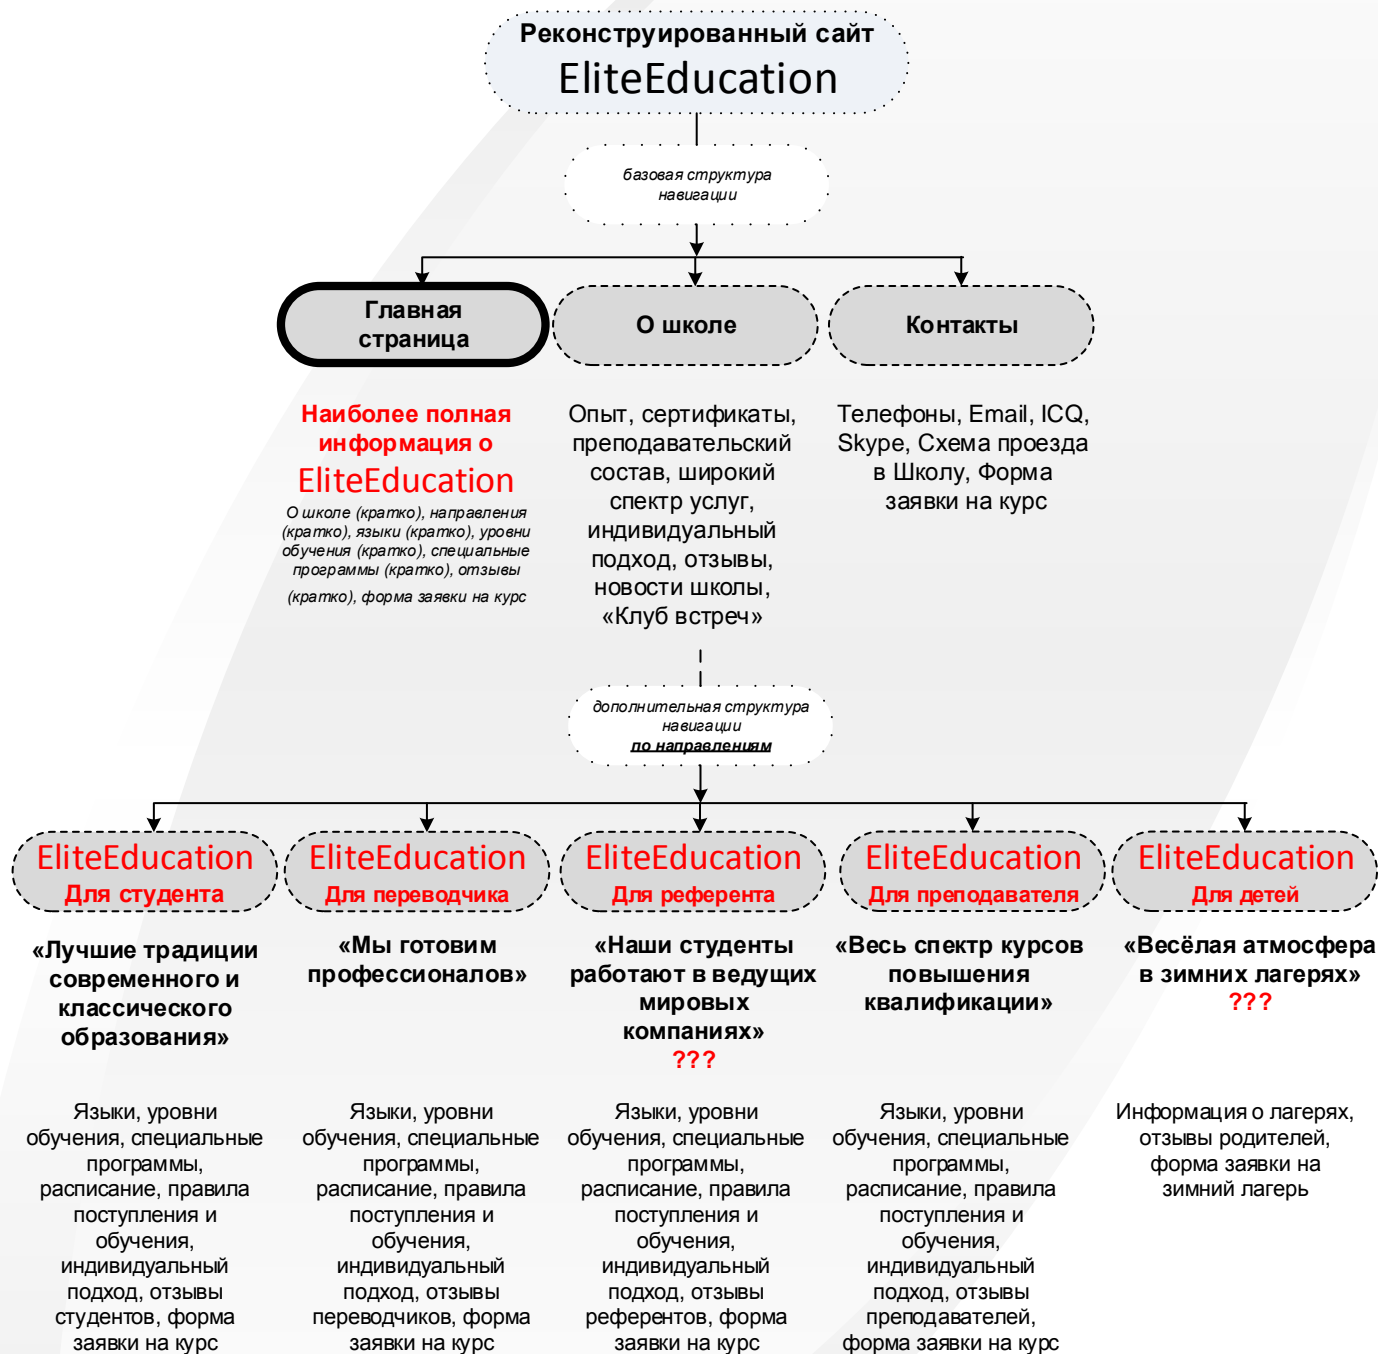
Реконструированный сайт
EliteEducation

базовая структура навигации

Главная страница

О школе

Контакты

Наиболее полная информация о EliteEducation
О школе (кратко), направления (кратко), языки (кратко), уровни обучения (кратко), специальные программы (кратко), отзывы (кратко), форма заявки на курс

Опыт, сертификаты, преподавательский состав, широкий спектр услуг, индивидуальный подход, отзывы, новости школы, «Клуб встреч»

Телефоны, Email, ICQ, Skype, Схема проезда в Школу, Форма заявки на курс

дополнительная структура навигации
по направлениям

EliteEducation
Для студента

EliteEducation
Для переводчика

EliteEducation
Для референта

EliteEducation
Для преподавателя

EliteEducation
Для детей

«Лучшие традиции современного и классического образования»

«Мы готовим профессионалов»

«Наши студенты работают в ведущих мировых компаниях»
???

«Весь спектр курсов повышения квалификации»

«Весёлая атмосфера в зимних лагерях»
???

Языки, уровни обучения, специальные программы, расписание, правила поступления и обучения, индивидуальный подход, отзывы студентов, форма заявки на курс

Языки, уровни обучения, специальные программы, расписание, правила поступления и обучения, индивидуальный подход, отзывы переводчиков, форма заявки на курс

Языки, уровни обучения, специальные программы, расписание, правила поступления и обучения, индивидуальный подход, отзывы референтов, форма заявки на курс

Языки, уровни обучения, специальные программы, расписание, правила поступления и обучения, индивидуальный подход, отзывы преподавателей, форма заявки на курс

Информация о лагерях, отзывы родителей, форма заявки на зимний лагерь